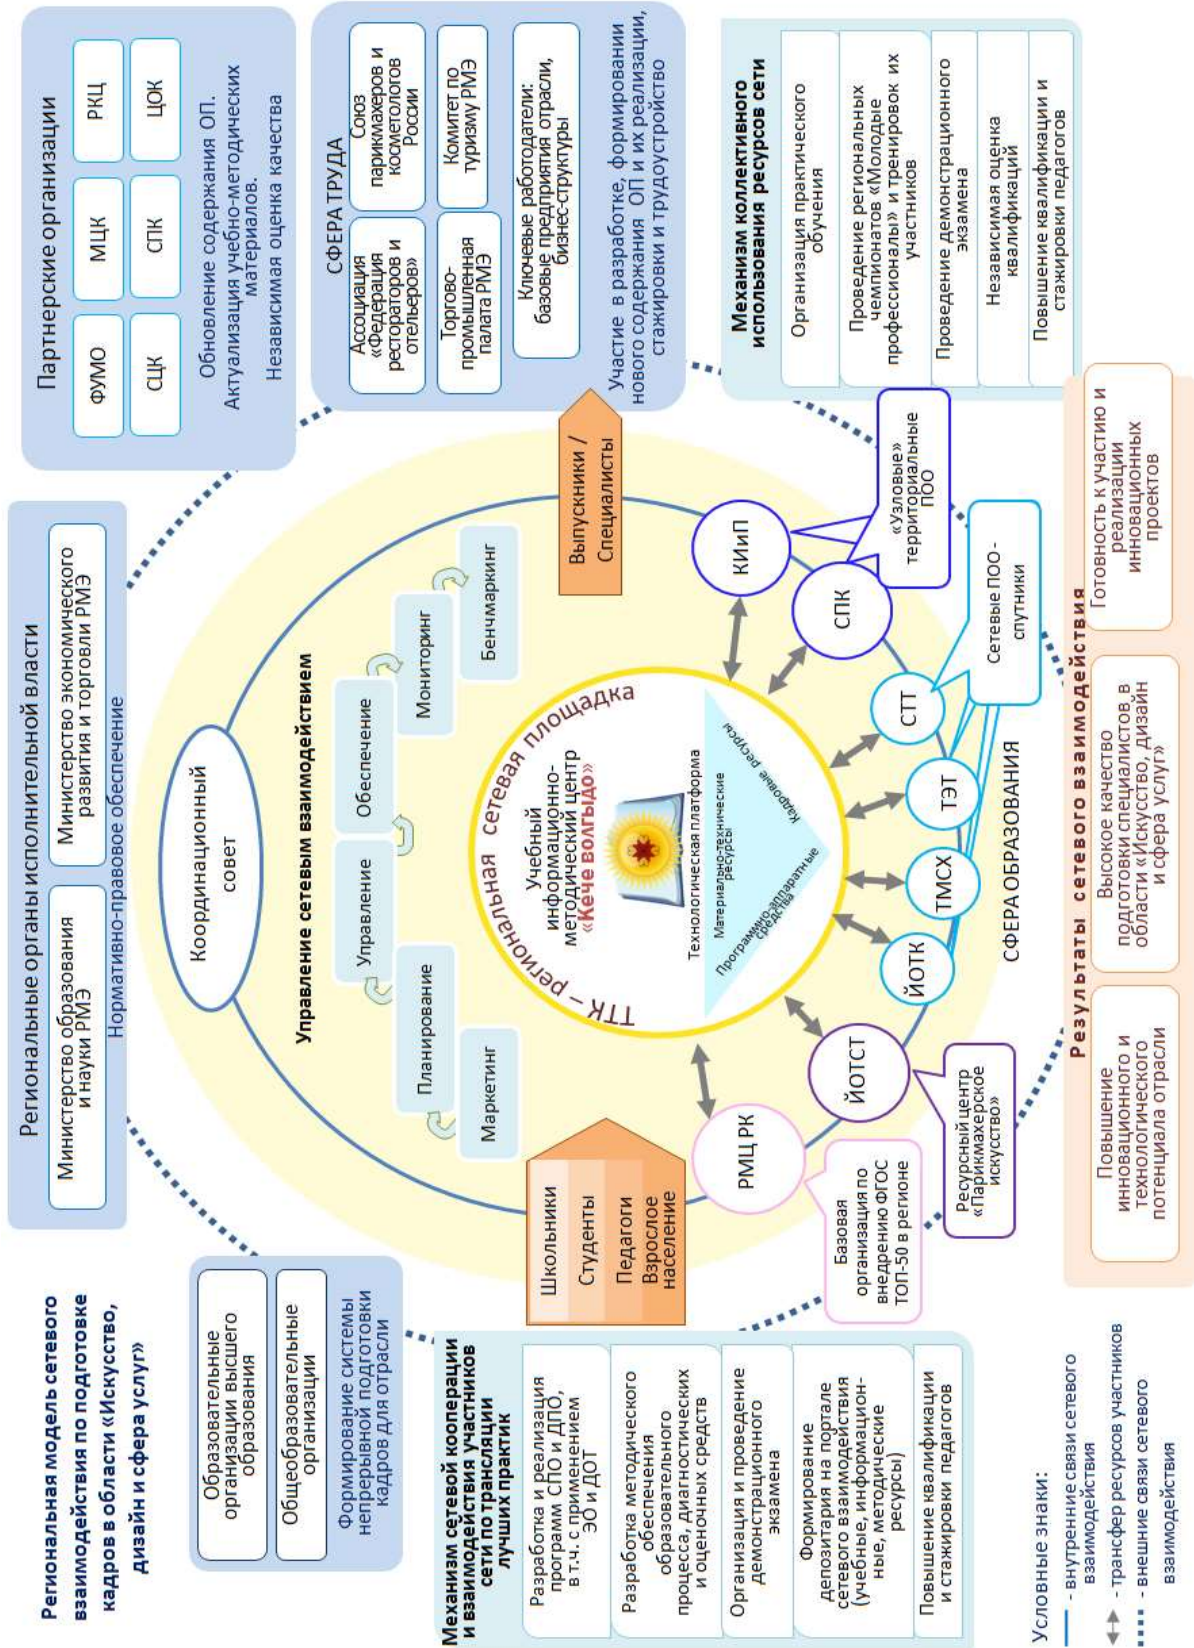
Региональная модель сетевого взаимодействия по подготовке кадров в области «Искусство, дизайн и сфера услуг»

Региональные органы исполнительной власти

Министерство образования и науки РМЭ

Министерство экономического развития и торговли РМЭ

Нормативно-правовое обеспечение

Партнерские организации

ФУМО

МЦК

РКЦ

СЦК

СПК

ЦОК

Обновление содержания ОП.
Актуализация учебно-методических материалов.
Независимая оценка качества

СФЕРА ТРУДА

Ассоциация «Федерация рестораторов и отельеров»

Союз парикмахеров и косметологов России

Торгово-промышленная палата РМЭ

Комитет по туризму РМЭ

Ключевые работодатели: базовые предприятия отрасли, бизнес-структуры

Участие в разработке, формировании нового содержания ОП и их реализации, стажировки и трудоустройство

Механизм коллективного использования ресурсов сети

Организация практического обучения

Проведение региональных чемпионатов «Молодые профессионалы» и тренировок их участников

Проведение демонстрационного экзамена

Независимая оценка квалификаций

Повышение квалификации и стажировки педагогов

Образовательные организации высшего образования

Общеобразовательные организации

Формирование системы непрерывной подготовки кадров для отрасли

Координационный совет

Управление сетевым взаимодействием

Маркетинг

Планирование

Управление

Обеспечение

Мониторинг

Бенчмаркинг

ТТК – региональная сетевая площадка

Учебный информационно-методический центр «Кече волгыдо»

Технологическая платформа

Кадровые ресурсы

Материально-технические ресурсы

Программно-аппаратные средства

Выпускники / Специалисты

КИиП

СПК

«Узловые» территориальные ПОО

СТТ

Сетевые ПОО-спутники

ТЭТ

ТМСХ

ЙОТК

ЙОТСТ

РМЦ РК

СФЕРА ОБРАЗОВАНИЯ

Ресурсный центр «Парикмахерское искусство»

Базовая организация по внедрению ФГОС ТОП-50 в регионе

Школьники

Студенты

Педагоги

Взрослое население

Механизм сетевой кооперации и взаимодействия участников сети по трансляции лучших практик

Разработка и реализация программ СПО и ДПО, в т.ч. с применением ЭО и ДОТ

Разработка методического обеспечения образовательного процесса, диагностических и оценочных средств

Организация и проведение демонстрационного экзамена

Формирование депозитария на портале сетевого взаимодействия (учебные, информационные, методические ресурсы)

Повышение квалификации и стажировки педагогов

Результаты сетевого взаимодействия

Повышение инновационного и технологического потенциала отрасли

Высокое качество подготовки специалистов в области «Искусство, дизайн и сфера услуг»

Готовность к участию и реализации инновационных проектов

Условные знаки:
- внутренние связи сетевого взаимодействия
- трансфер ресурсов участников
- внешние связи сетевого взаимодействия